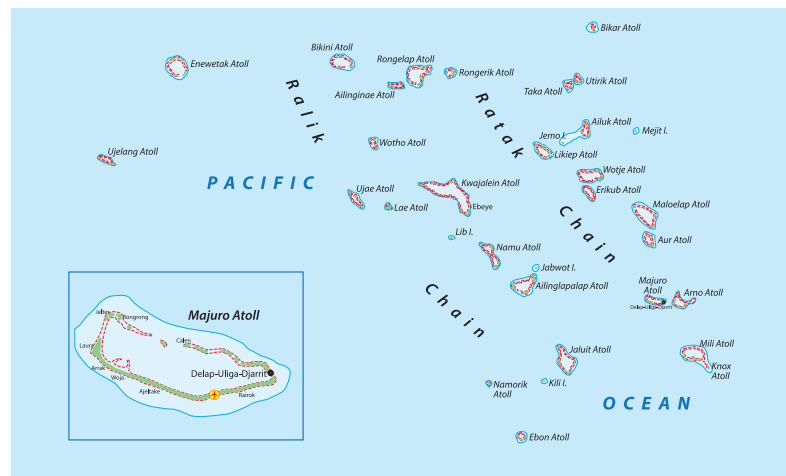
Bikar Atoll

Enewetak Atoll

Bikini Atoll

Rongelap Atoll

Rongerik Atoll

Utirik Atoll

Taka Atoll

Ailinginae Atoll

Ralik

Ratak

Ailuk Atoll

Mejit I.

Jemo I.

Likiep Atoll

Ujelang Atoll

Wotho Atoll

Wotje Atoll

PACIFIC

Ujae Atoll

Kwajalein Atoll

Erikub Atoll

Lae Atoll

Ebeye

Maloelap Atoll

Chain

Lib I.

Aur Atoll

Namu Atoll

Jabwot I.

Ailinglapalap Atoll

Majuro Atoll

Arno Atoll

Delap-Uliga-Djarrit

Majuro Atoll

Jabor

Rongrong

Laura

Calalo

Arrak

Woja

Delap-Uliga-Djarrit

Ajeltake

Rairok

Chain

Jaluit Atoll

Mili Atoll

Knox Atoll

Namorik Atoll

Kili I.

OCEAN

Ebon Atoll